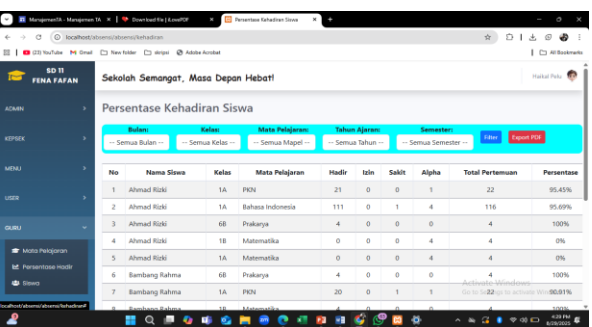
ManajemenTA - Manajemen TA | Download file | iLovePDF | Persentase Kehadiran Siswa | +

localhost/absensi/absensi/kehadiran

(23) YouTube | Gmail | New folder | skripsi | Adobe Acrobat | All Bookmarks

SD 11 FENA FAFAN

Sekolah Semangat, Masa Depan Hebat!

Haikal Pelu

ADMIN

KEPSEK

MENU

USER

GURU

Mata Pelajaran

Persentase Hadir

Siswa

Persentase Kehadiran Siswa

Bulan: -- Semua Bulan --
Kelas: -- Semua Kelas --
Mata Pelajaran: -- Semua Mapel --
Tahun Ajaran: -- Semua Tahun --
Semester: -- Semua Semester --
Filter
Export PDF

| No | Nama Siswa | Kelas | Mata Pelajaran | Hadir | Izin | Sakit | Alpha | Total Pertemuan | Persentase |
|---|---|---|---|---|---|---|---|---|---|
| 1 | Ahmad Rizki | 1A | PKN | 21 | 0 | 0 | 1 | 22 | 95.45% |
| 2 | Ahmad Rizki | 1A | Bahasa Indonesia | 111 | 0 | 1 | 4 | 116 | 95.69% |
| 3 | Ahmad Rizki | 6B | Prakarya | 4 | 0 | 0 | 0 | 4 | 100% |
| 4 | Ahmad Rizki | 1B | Matematika | 0 | 0 | 0 | 4 | 4 | 0% |
| 5 | Ahmad Rizki | 1A | Matematika | 4 | 0 | 0 | 0 | 4 | 100% |
| 6 | Bambang Rahma | 6B | Prakarya | 4 | 0 | 0 | 0 | 4 | 100% |
| 7 | Bambang Rahma | 1A | PKN | 20 | 0 | 1 | 1 | 22 | 90.91% |
| 8 | Bambang Rahma | 1B | Matematika | 4 | 0 | 0 | 0 | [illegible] | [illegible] |

Activate Windows
Go to Settings to activate Windows.

localhost/absensi/absensi/kehadiran#

4:28 PM
6/28/2025